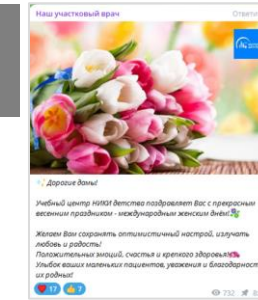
Наш участковый врач
Ответи

Дорогие дамы!

Учебный центр НИКИ детства поздравляет Вас с прекрасным весенним праздником - международным женским днём!

Желаем Вам сохранять оптимистичный настрой, излучать любовь и радость!
Положительных эмоций, счастья и крепкого здоровья!
Улыбок ваших маленьких пациентов, уважения и благодарност их родных!

17 7
732